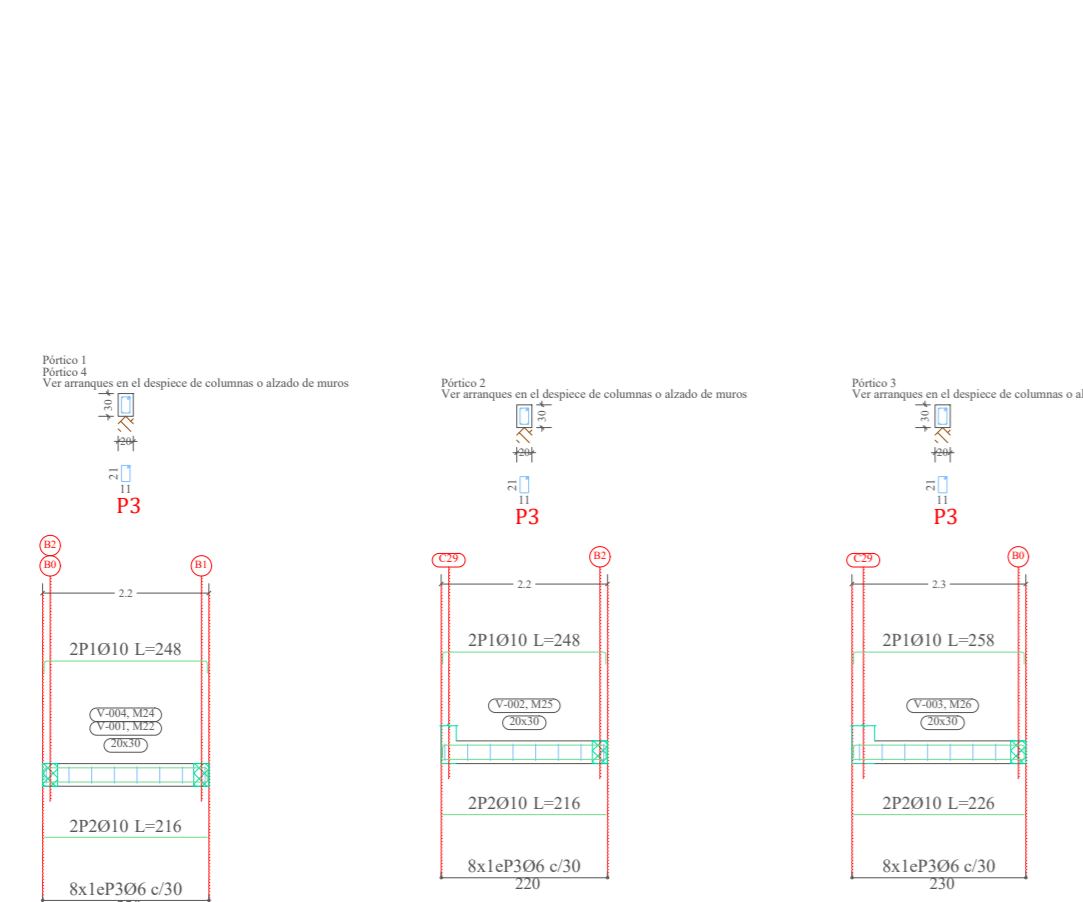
Pórtico 1
Pórtico 4
Ver arranques en el despiece de columnas o alzado de muros

30
20
21
11
P3

B2
B0
B1
2.2
2P1Ø10 L=248
V-004, M24
V-001, M22
20x30
2P2Ø10 L=216
8x1eP3Ø6 c/30
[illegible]

Pórtico 2
Ver arranques en el despiece de columnas o alzado de muros

30
20
21
11
P3

C29
B2
2.2
2P1Ø10 L=248
V-002, M25
20x30
2P2Ø10 L=216
8x1eP3Ø6 c/30
220

Pórtico 3
Ver arranques en el despiece de columnas o al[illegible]

30
20
21
11
P3

C29
B0
2.3
2P1Ø10 L=258
V-003, M26
20x30
2P2Ø10 L=226
8x1eP3Ø6 c/30
230